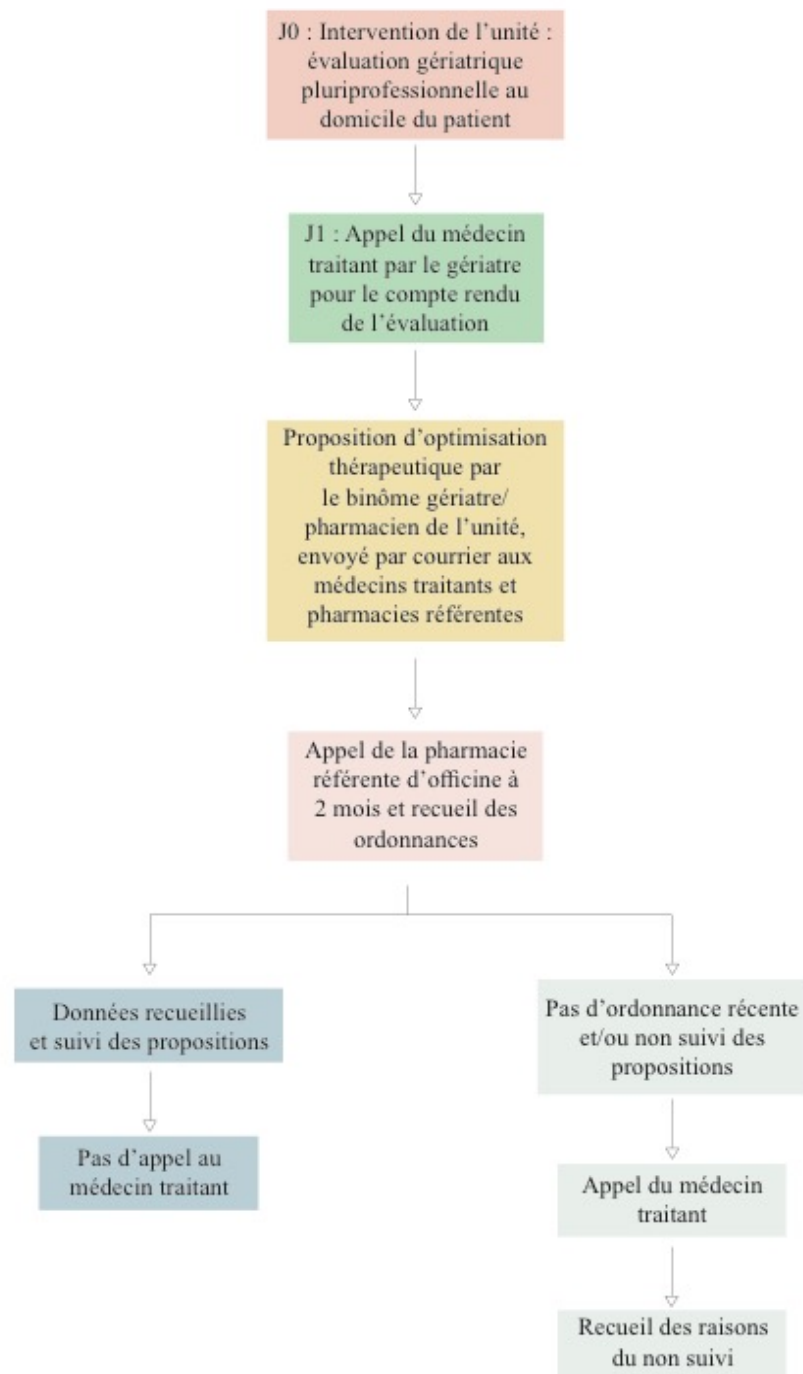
J0 : Intervention de l'unité : évaluation gériatrique pluriprofessionnelle au domicile du patient

J1 : Appel du médecin traitant par le gériatre pour le compte rendu de l'évaluation

Proposition d'optimisation thérapeutique par le binôme gériatre/pharmacien de l'unité, envoyé par courrier aux médecins traitants et pharmacies référentes

Appel de la pharmacie référente d'officine à 2 mois et recueil des ordonnances

Données recueillies et suivi des propositions

Pas d'appel au médecin traitant

Pas d'ordonnance récente et/ou non suivi des propositions

Appel du médecin traitant

Recueil des raisons du non suivi